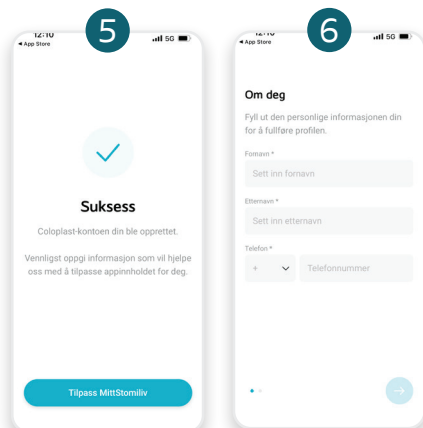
12:10
◂ App Store
5
5G

Suksess

Coloplast-kontoen din ble opprettet.

Vennligst oppgi informasjon som vil hjelpe oss med å tilpasse appinnholdet for deg.

Tilpass MittStomiliv

12:10
◂ App Store
6
5G

Om deg

Fyll ut den personlige informasjonen din for å fullføre profilen.

Fornavn *

Sett inn fornavn

Etternavn *

Sett inn etternavn

Telefon *

+

Telefonnummer